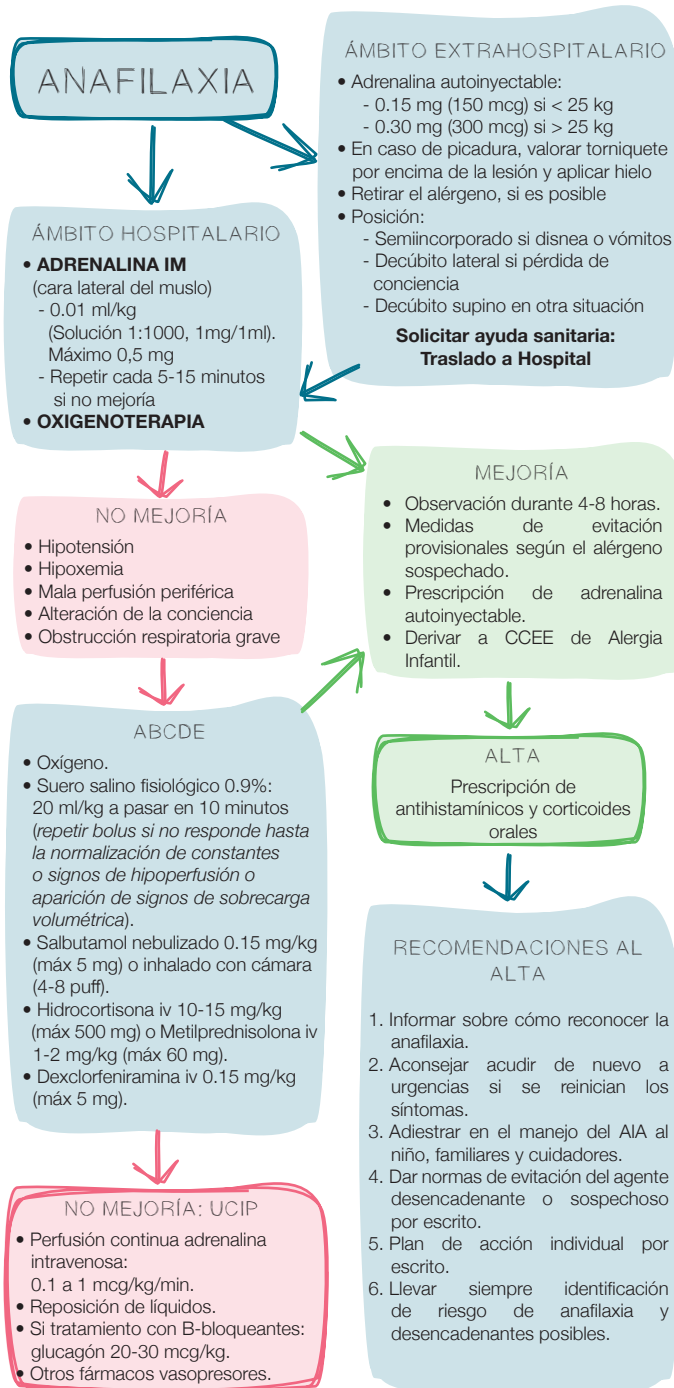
ANAFILAXIA

ÁMBITO EXTRAHOSPITALARIO

• Adrenalina autoinyectable:
- 0.15 mg (150 mcg) si < 25 kg
- 0.30 mg (300 mcg) si > 25 kg
• En caso de picadura, valorar torniquete por encima de la lesión y aplicar hielo
• Retirar el alérgeno, si es posible
• Posición:
- Semiincorporado si disnea o vómitos
- Decúbito lateral si pérdida de conciencia
- Decúbito supino en otra situación

Solicitar ayuda sanitaria: Traslado a Hospital

ÁMBITO HOSPITALARIO

• ADRENALINA IM
(cara lateral del muslo)
- 0.01 ml/kg
(Solución 1:1000, 1mg/1ml).
Máximo 0,5 mg
- Repetir cada 5-15 minutos si no mejoría
• OXIGENOTERAPIA

NO MEJORÍA

• Hipotensión
• Hipoxemia
• Mala perfusión periférica
• Alteración de la conciencia
• Obstrucción respiratoria grave

MEJORÍA

• Observación durante 4-8 horas.
• Medidas de evitación provisionales según el alérgeno sospechado.
• Prescripción de adrenalina autoinyectable.
• Derivar a CCEE de Alergia Infantil.

ABCDE

• Oxígeno.
• Suero salino fisiológico 0.9%:
20 ml/kg a pasar en 10 minutos (repetir bolus si no responde hasta la normalización de constantes o signos de hipoperfusión o aparición de signos de sobrecarga volumétrica).
• Salbutamol nebulizado 0.15 mg/kg (máx 5 mg) o inhalado con cámara (4-8 puff).
• Hidrocortisona iv 10-15 mg/kg (máx 500 mg) o Metilprednisolona iv 1-2 mg/kg (máx 60 mg).
• Dexclorfeniramina iv 0.15 mg/kg (máx 5 mg).

ALTA

Prescripción de antihistamínicos y corticoides orales

RECOMENDACIONES AL ALTA

1. Informar sobre cómo reconocer la anafilaxia.
2. Aconsejar acudir de nuevo a urgencias si se reinician los síntomas.
3. Adiestrar en el manejo del AIA al niño, familiares y cuidadores.
4. Dar normas de evitación del agente desencadenante o sospechoso por escrito.
5. Plan de acción individual por escrito.
6. Llevar siempre identificación de riesgo de anafilaxia y desencadenantes posibles.

NO MEJORÍA: UCIP

• Perfusión continua adrenalina intravenosa:
0.1 a 1 mcg/kg/min.
• Reposición de líquidos.
• Si tratamiento con B-bloqueantes: glucagón 20-30 mcg/kg.
• Otros fármacos vasopresores.